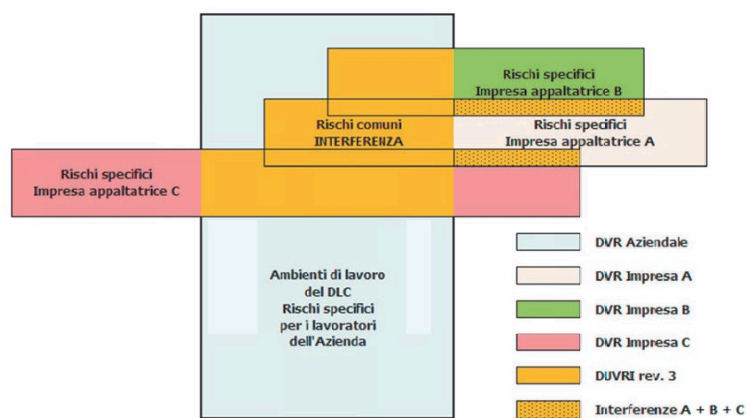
Rischi specifici
Impresa appaltatrice B

Rischi comuni
INTERFERENZA

Rischi specifici
Impresa appaltatrice A

Rischi specifici
Impresa appaltatrice C

Ambienti di lavoro
del DLC
Rischi specifici
per i lavoratori
dell'Azienda

DVR Aziendale

DVR Impresa A

DVR Impresa B

DVR Impresa C

DUVRI rev. 3

Interferenze A + B + C